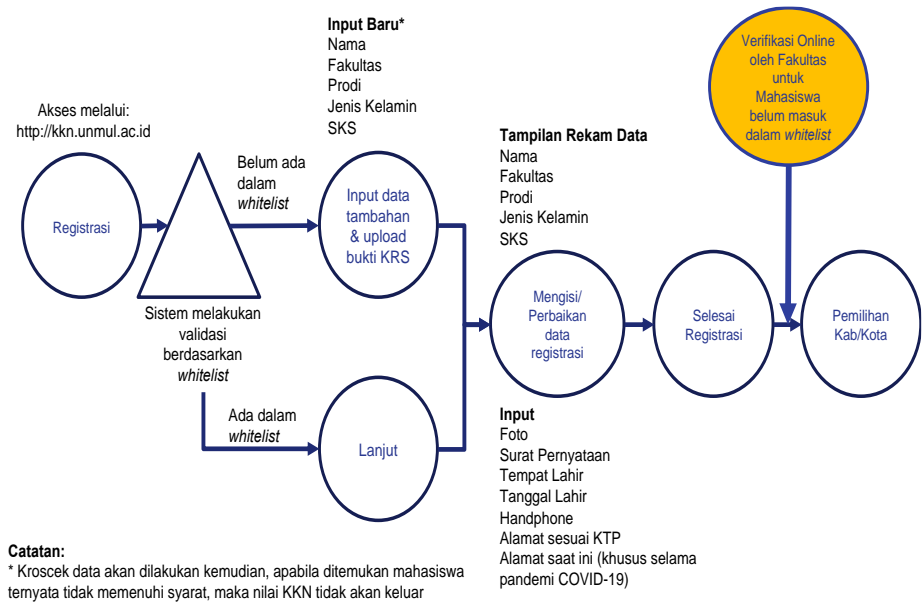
Akses melalui:
http://kkn.unmul.ac.id

Registrasi

Sistem melakukan validasi berdasarkan *whitelist*

Belum ada dalam *whitelist*

Input Baru*
Nama
Fakultas
Prodi
Jenis Kelamin
SKS

Input data tambahan & upload bukti KRS

Ada dalam *whitelist*

Lanjut

Tampilan Rekam Data
Nama
Fakultas
Prodi
Jenis Kelamin
SKS

Mengisi/ Perbaikan data registrasi

Input
Foto
Surat Pernyataan
Tempat Lahir
Tanggal Lahir
Handphone
Alamat sesuai KTP
Alamat saat ini (khusus selama pandemi COVID-19)

Selesai Registrasi

Verifikasi Online oleh Fakultas untuk Mahasiswa belum masuk dalam *whitelist*

Pemilihan Kab/Kota

Catatan:
* Kroscek data akan dilakukan kemudian, apabila ditemukan mahasiswa ternyata tidak memenuhi syarat, maka nilai KKN tidak akan keluar